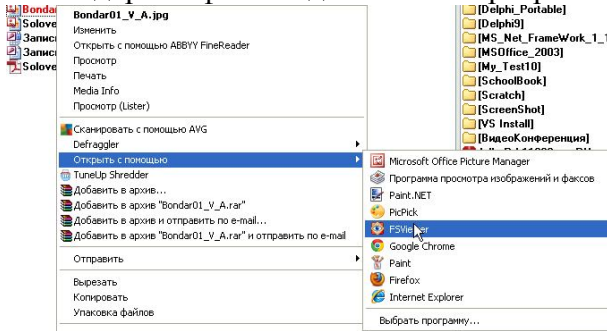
Bondar
Solove
Записи
Записи
Solove

Bondar01_V_A.jpg
Изменить
Открыть с помощью ABBYY FineReader
Просмотр
Печать
Media Info
Просмотр (Lister)

Сканировать с помощью AVG
Defraggler
Открыть с помощью
TuneUp Shredder
Добавить в архив...
Добавить в архив "Bondar01_V_A.rar"
Добавить в архив и отправить по e-mail...
Добавить в архив "Bondar01_V_A.rar" и отправить по e-mail

Отправить

Вырезать
Копировать
Упаковка файлов

[Delphi_Portable]
[Delphi9]
[MS_Net_FrameWork_1_1
[MSOffice_2003]
[My_Test10]
[SchoolBook]
[Scratch]
[ScreenShot]
[VS Install]
[ВидеоКонференция]

Microsoft Office Picture Manager
Программа просмотра изображений и факсов
Paint.NET
PicPick
FSViewer
Google Chrome
Paint
Firefox
Internet Explorer

Выбрать программу...